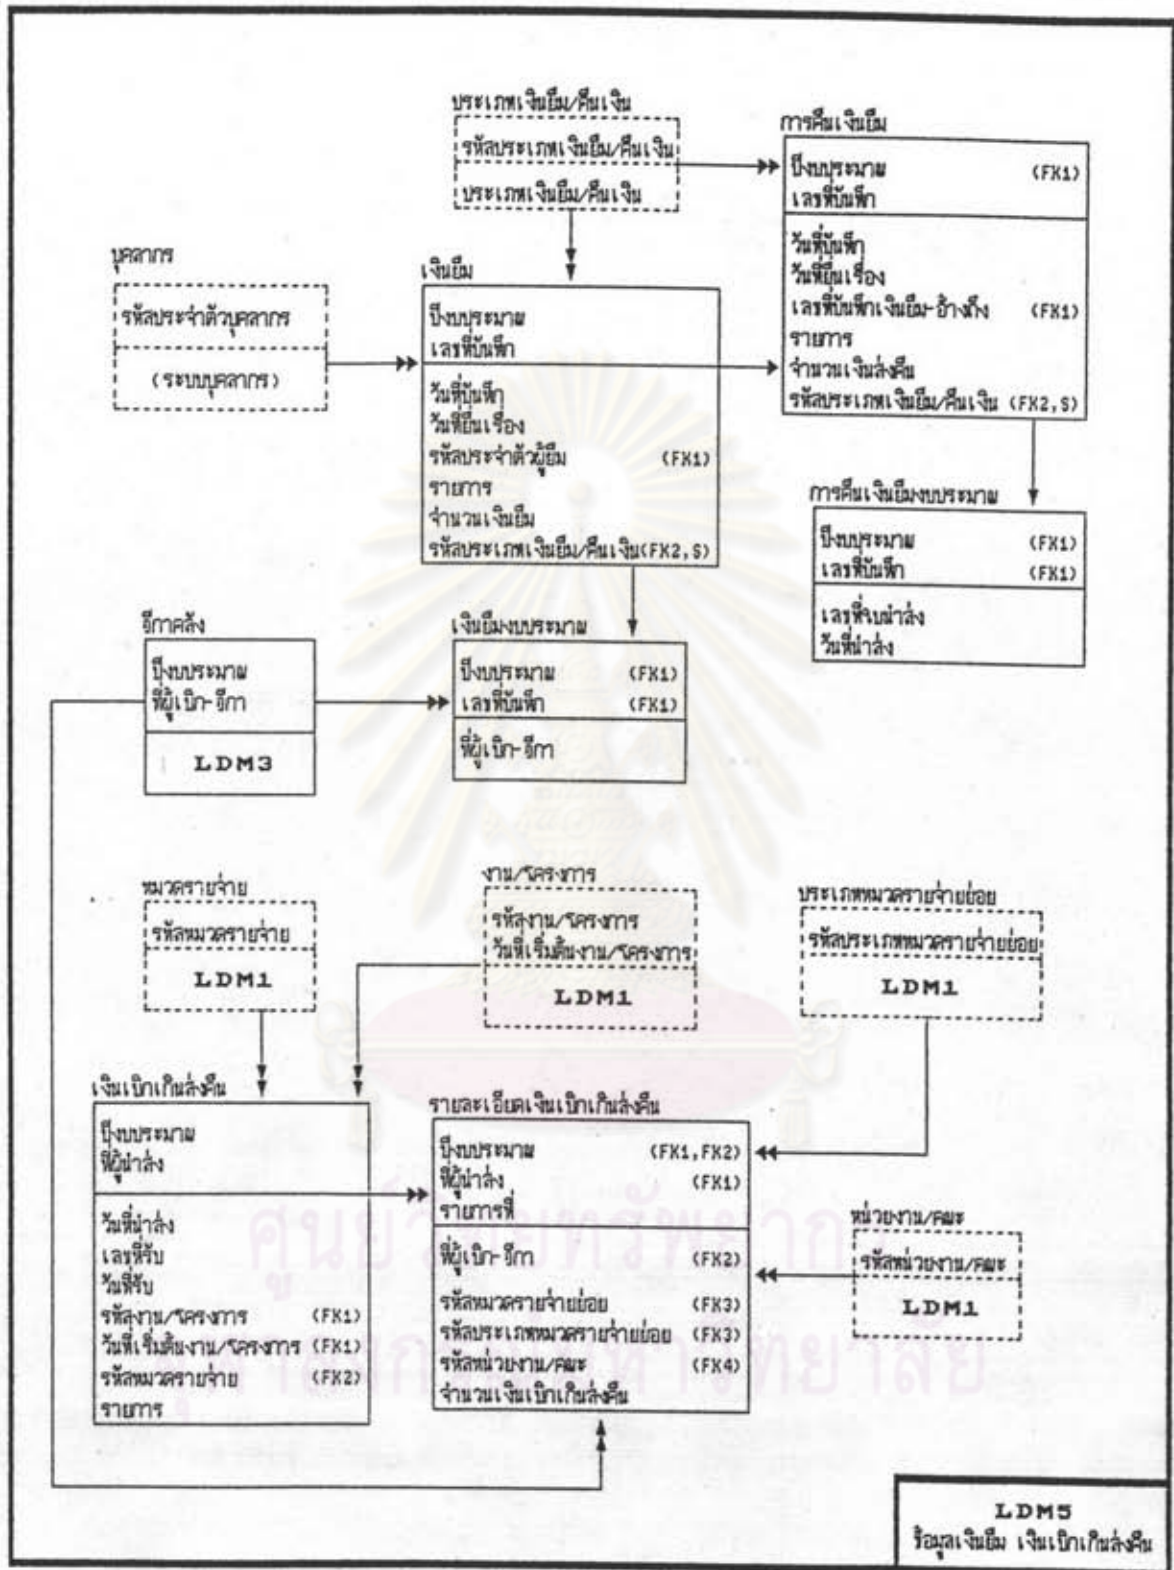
ประเภทเงินยืม/คืนเงิน
รหัสประเภทเงินยืม/คืนเงิน
ประเภทเงินยืม/คืนเงิน

การคืนเงินยืม
ปีงบประมาณ (FK1)
เลขที่บันทึก
วันที่บันทึก
วันที่ยื่นเรื่อง
เลขที่บันทึกเงินยืม-อ้างถึง (FK1)
รายการ
จำนวนเงินส่งคืน
รหัสประเภทเงินยืม/คืนเงิน (FK2,S)

บุคลากร
รหัสประจำตัวบุคลากร
(ระบบบุคลากร)

เงินยืม
ปีงบประมาณ
เลขที่บันทึก
วันที่บันทึก
วันที่ยื่นเรื่อง
รหัสประจำตัวผู้ยืม (FK1)
รายการ
จำนวนเงินยืม
รหัสประเภทเงินยืม/คืนเงิน(FK2,S)

การคืนเงินยืมงบประมาณ
ปีงบประมาณ (FK1)
เลขที่บันทึก (FK1)
เลขที่ใบนำส่ง
วันที่นำส่ง

ฎีกาคลัง
ปีงบประมาณ
ที่ผู้เบิก-ฎีกา
LDM3

เงินยืมงบประมาณ
ปีงบประมาณ (FK1)
เลขที่บันทึก (FK1)
ที่ผู้เบิก-ฎีกา

หมวดรายจ่าย
รหัสหมวดรายจ่าย
LDM1

งาน/โครงการ
รหัสงาน/โครงการ
วันที่เริ่มต้นงาน/โครงการ
LDM1

ประเภทหมวดรายจ่ายย่อย
รหัสประเภทหมวดรายจ่ายย่อย
LDM1

เงินเบิกเกินส่งคืน
ปีงบประมาณ
ที่ผู้นำส่ง
วันที่นำส่ง
เลขที่รับ
วันที่รับ
รหัสงาน/โครงการ (FK1)
วันที่เริ่มต้นงาน/โครงการ (FK1)
รหัสหมวดรายจ่าย (FK2)
รายการ

รายละเอียดเงินเบิกเกินส่งคืน
ปีงบประมาณ (FK1,FK2)
ที่ผู้นำส่ง (FK1)
รายการที่
ที่ผู้เบิก-ฎีกา (FK2)
รหัสหมวดรายจ่ายย่อย (FK3)
รหัสประเภทหมวดรายจ่ายย่อย (FK3)
รหัสหน่วยงาน/คณะ (FK4)
จำนวนเงินเบิกเกินส่งคืน

หน่วยงาน/คณะ
รหัสหน่วยงาน/คณะ
LDM1

LDM5
ข้อมูลเงินยืม เงินเบิกเกินส่งคืน